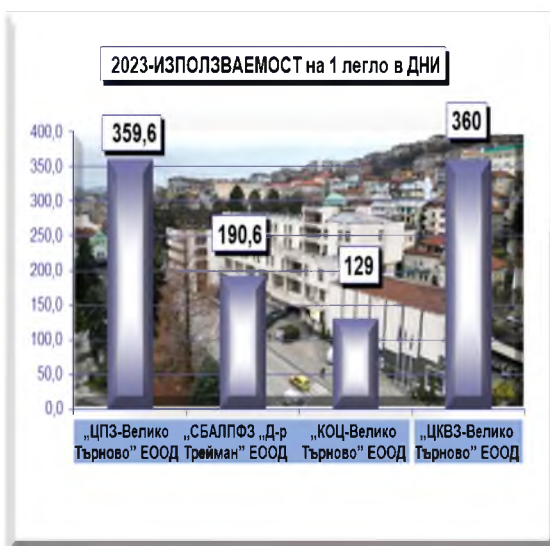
2023-ИЗПОЛЗВАЕМОСТ на 1 легло в ДНИ

400,0
350,0
300,0
250,0
200,0
150,0
100,0
50,0
0,0

359,6
190,6
129
360

„ЦПЗ-Велико Търново" ЕООД
„СБАЛПФЗ „Д-р Трейман" ЕООД
„КОЦ-Велико Търново" ЕООД
„ЦКВЗ-Велико Търново" ЕООД